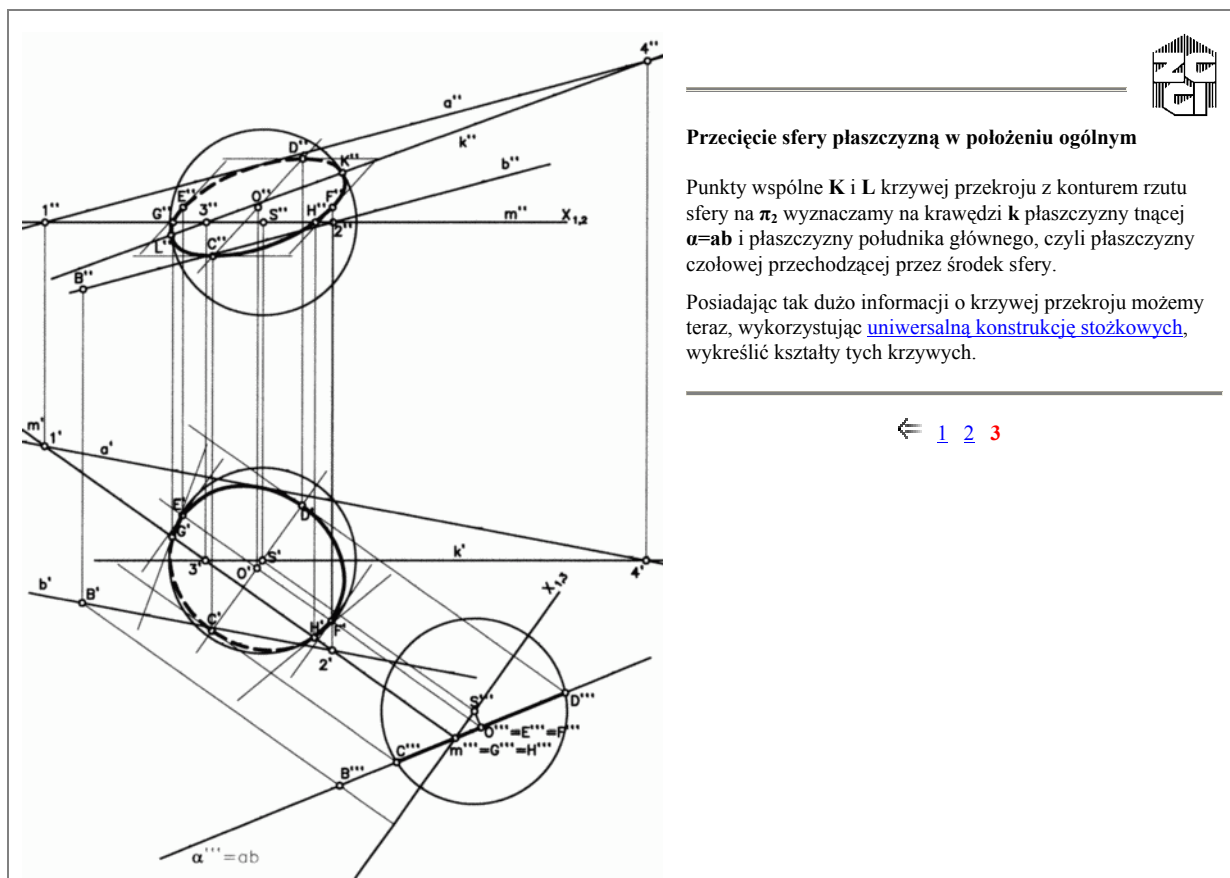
4''

a''

k''

b''

D''

K''

E''

O''

F''

1''

G''

3''

S''

H''

m''

$X_{1,2}$

2''

L''

C''

B''

m'

1'

a'

E'

D'

G'

S'

k'

3'

O'

4'

b'

B'

C'

H'

F'

2'

$X_{1,3}$

S'''

D'''

O'''=E'''=F'''

C'''

m'''=G'''=H'''

B'''

$\alpha'''$=ab

**Przecięcie sfery płaszczyzną w położeniu ogólnym**

Punkty wspólne **K** i **L** krzywej przekroju z konturem rzutu sfery na $\pi_2$ wyznaczamy na krawędzi **k** płaszczyzny tnącej **α=ab** i płaszczyzny południka głównego, czyli płaszczyzny czołowej przechodzącej przez środek sfery.

Posiadając tak dużo informacji o krzywej przekroju możemy teraz, wykorzystując uniwersalną konstrukcję stożkowych, wykreślić kształty tych krzywych.

⇐ 1 2 3